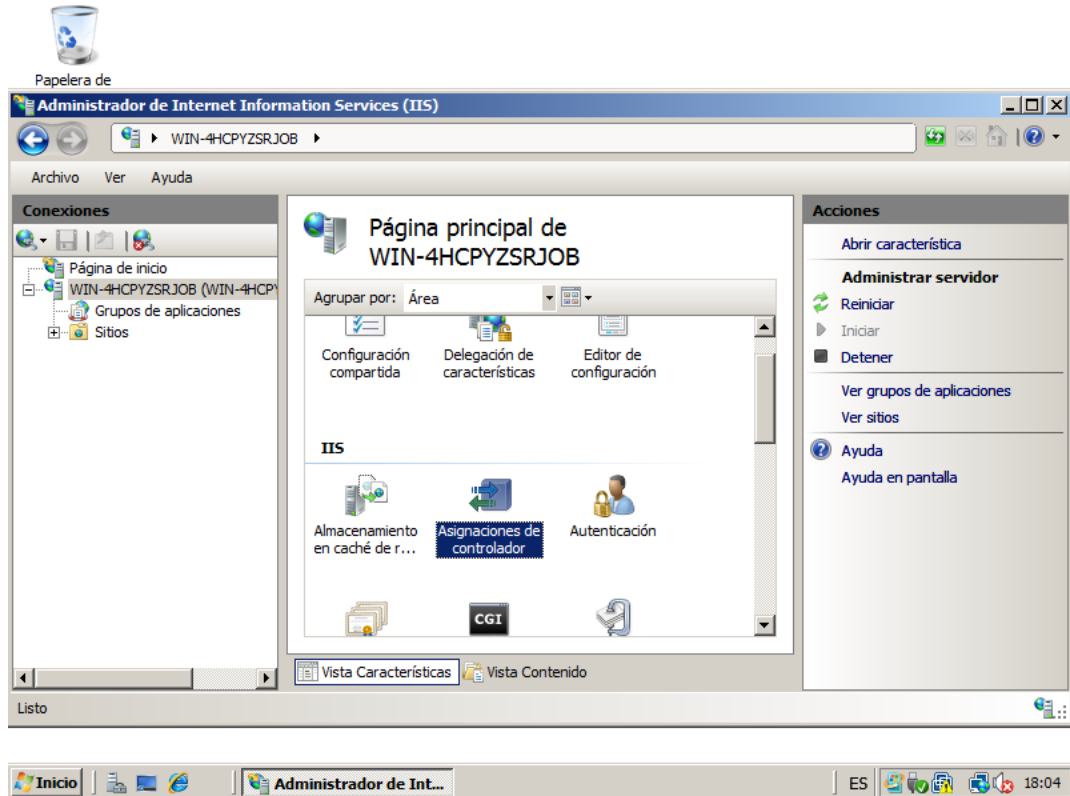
Papelera de

Administrador de Internet Information Services (IIS)

WIN-4HCPYZSRJOB ▸

Archivo Ver Ayuda

Conexiones

Página de inicio
WIN-4HCPYZSRJOB (WIN-4HCPY
Grupos de aplicaciones
Sitios

Página principal de WIN-4HCPYZSRJOB

Agrupar por: Área

Configuración compartida

Delegación de características

Editor de configuración

IIS

Almacenamiento en caché de r…

Asignaciones de controlador

Autenticación

CGI

Vista Características

Vista Contenido

Acciones

Abrir característica

Administrar servidor

Reiniciar

Iniciar

Detener

Ver grupos de aplicaciones

Ver sitios

Ayuda

Ayuda en pantalla

Listo

Inicio

Administrador de Int…

ES

18:04